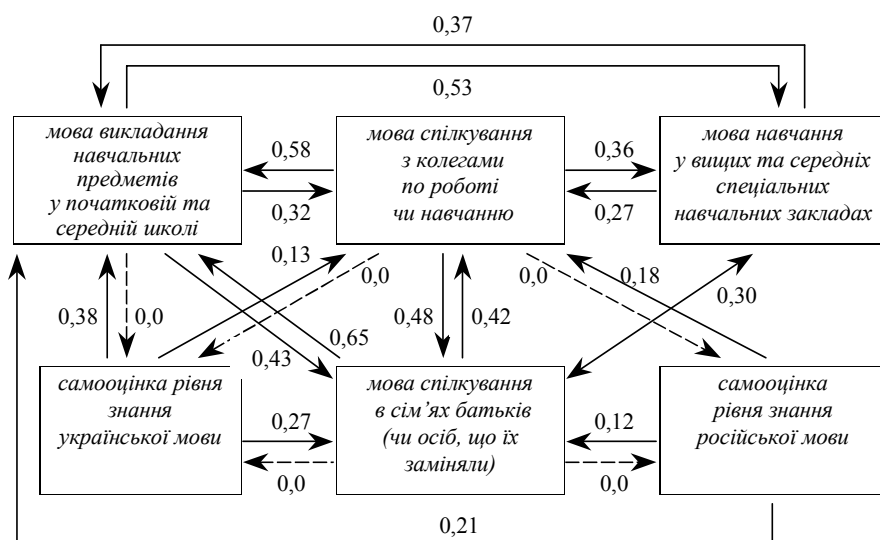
0,37

0,53

мова викладання навчальних предметів у початковій та середній школі

0,58

0,32

мова спілкування з колегами по роботі чи навчанню

0,36

0,27

мова навчання у вищих та середніх спеціальних навчальних закладах

0,13

0,0

0,0

0,18

0,30

0,38

0,0

0,65

0,48

0,42

0,43

самооцінка рівня знання української мови

0,27

0,0

мова спілкування в сім'ях батьків (чи осіб, що їх заміняли)

0,12

0,0

самооцінка рівня знання російської мови

0,21